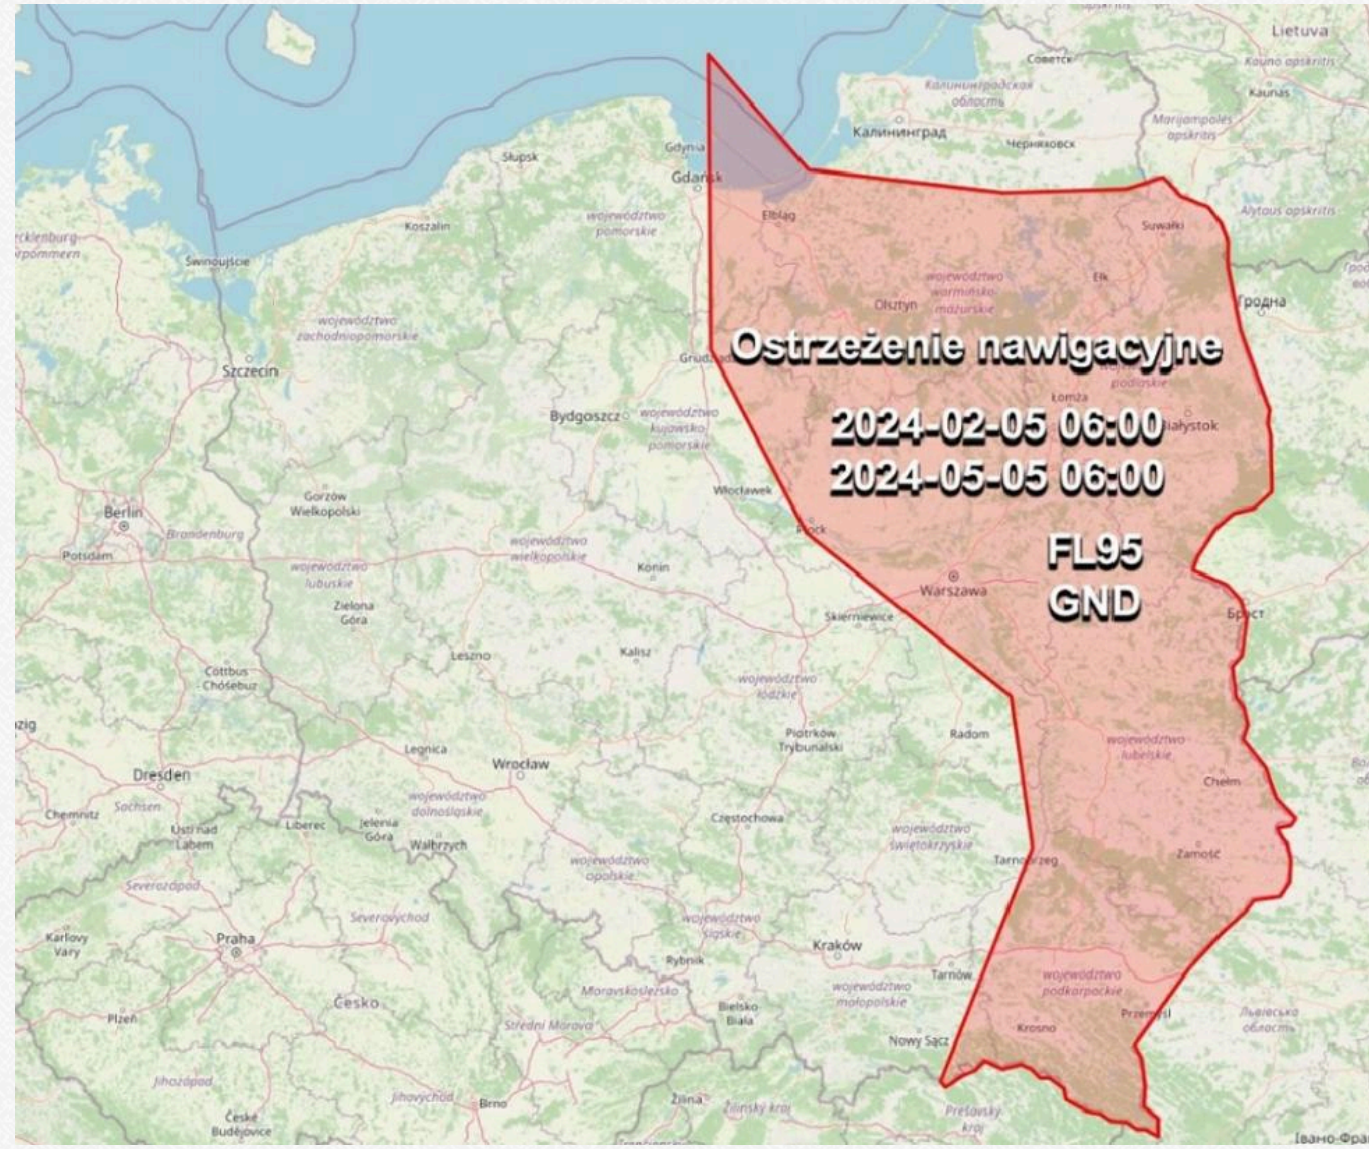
Lietuva
Советск
Калининградская область
Kauno apskritis
Kaunas
Калининград
Черняховск
Marijampolės apskritis
Gdynia
Słupsk
Gdańsk
Elbląg
Suwałki
Alytaus apskritis
województwo pomorskie
Koszalin
Mecklenburg-Vorpommern
Świnoujście
województwo warmińsko-mazurskie
Ełk
Olsztyn
Гродна
województwo zachodniopomorskie
Ostrzeżenie nawigacyjne
Grudziądz
województwo podlaskie
Szczecin
Łomża
2024-02-05 06:00
Białystok
Bydgoszcz
województwo kujawsko-pomorskie
2024-05-05 06:00
Włocławek
Gorzów Wielkopolski
Berlin
Brandenburg
Płock
FL95
Potsdam
województwo wielkopolskie
GND
województwo lubuskie
Konin
Warszawa
Брест
Zielona Góra
Skierniewice
Leszno
Kalisz
Cottbus Chóśebuz
województwo łódzkie
Piotrków Trybunalski
Radom
województwo lubelskie
Legnica
Dresden
Wrocław
Chełm
województwo dolnośląskie
Chemnitz
Sachsen
Ústí nad Labem
Liberec
Jelenia Góra
Częstochowa
województwo świętokrzyskie
Wałbrzych
Tarnobrzeg
Zamość
województwo opolskie
Severozápad
Severovýchod
województwo śląskie
Karlovy Vary
Praha
Kraków
Rybnik
Tarnów
województwo podkarpackie
Česko
Moravskoslezsko
województwo małopolskie
Bielsko Biała
Przemyśl
Львівська область
Plzeň
Střední Morava
Krosno
Nowy Sącz
Jihozápad
Jihovýchod
Brno
Žilina
Žilinský kraj
Prešovský kraj
České Budějovice
Івано-Фра